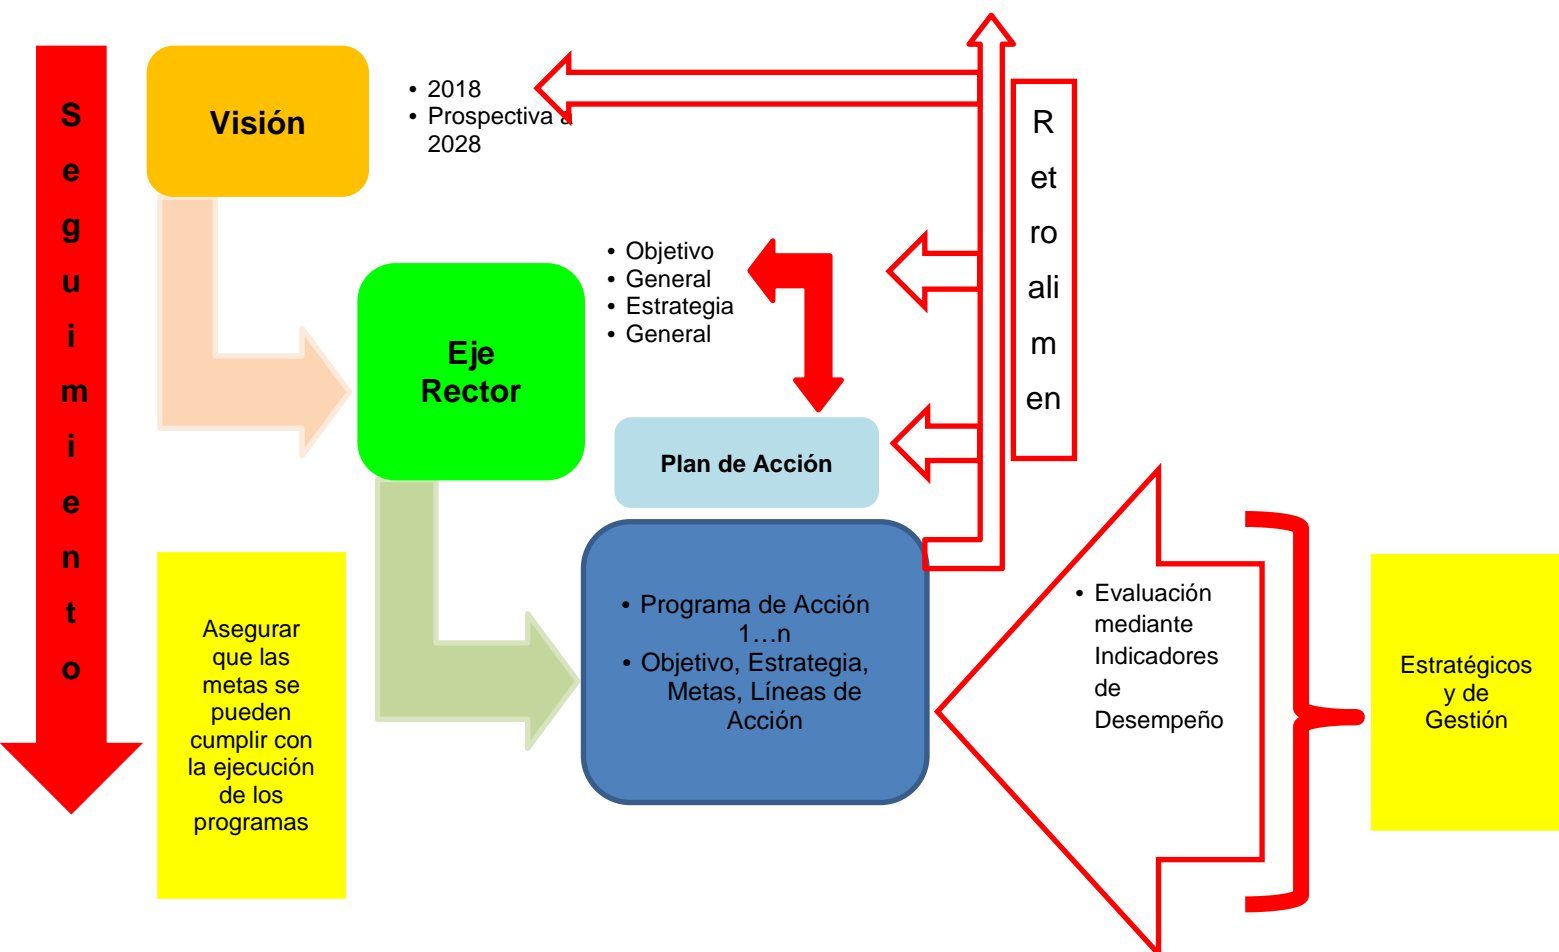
Seguimiento

Visión

• 2018
• Prospectiva a 2028

R
et
ro
ali
m
en

Eje Rector

• Objetivo
• General
• Estrategia
• General

Plan de Acción

• Programa de Acción 1…n
• Objetivo, Estrategia, Metas, Líneas de Acción

Asegurar que las metas se pueden cumplir con la ejecución de los programas

• Evaluación mediante Indicadores de Desempeño

Estratégicos y de Gestión